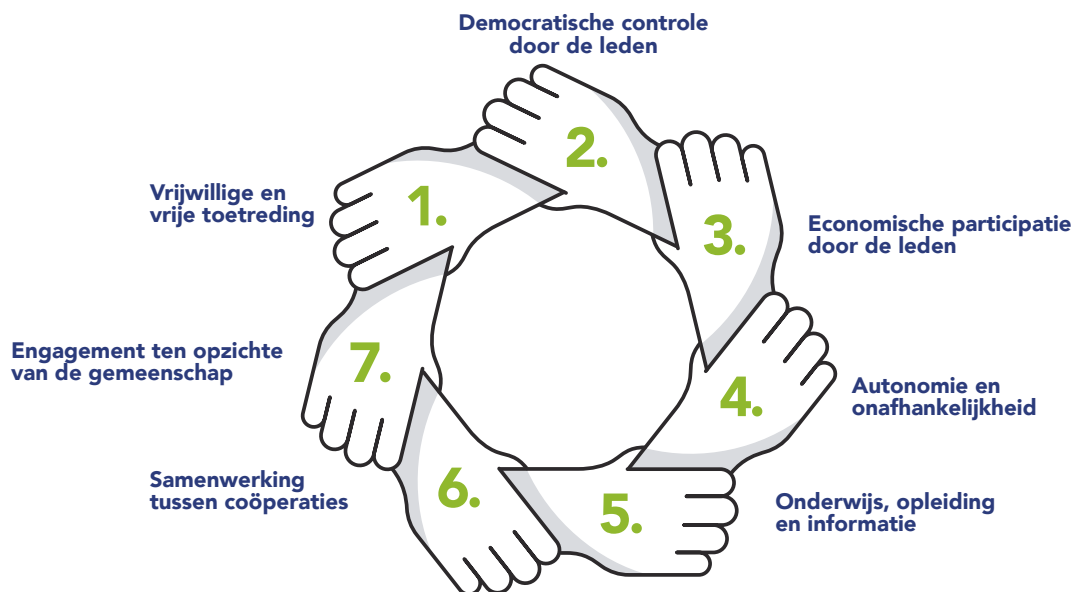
Democratische controle door de leden

2.

Vrijwillige en vrije toetreding

1.

3.

Economische participatie door de leden

Engagement ten opzichte van de gemeenschap

7.

4.

Autonomie en onafhankelijkheid

Samenwerking tussen coöperaties

6.

5.

Onderwijs, opleiding en informatie